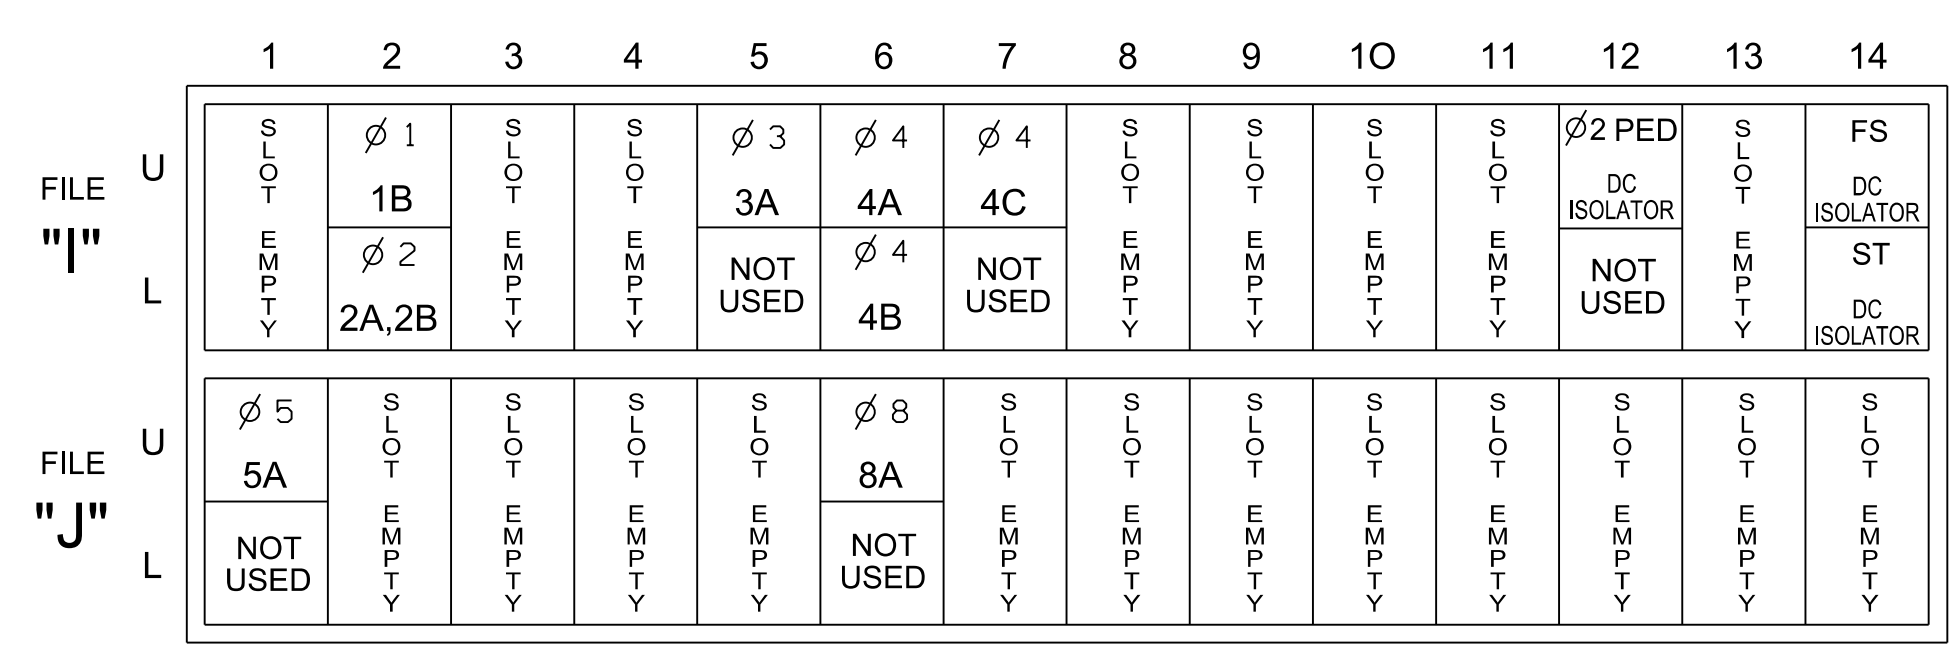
| | | 1 | 2 | 3 | 4 | 5 | 6 | 7 | 8 | 9 | 1O | 11 | 12 | 13 | 14 |
|---|---|---|---|---|---|---|---|---|---|---|---|---|---|---|---|
| FILE "I" | U | SLOT EMPTY | Ø 1 1B | SLOT EMPTY | SLOT EMPTY | Ø 3 3A | Ø 4 4A | Ø 4 4C | SLOT EMPTY | SLOT EMPTY | SLOT EMPTY | SLOT EMPTY | Ø2 PED DC ISOLATOR | SLOT EMPTY | FS DC ISOLATOR |
| | L | | Ø 2 2A,2B | | | NOT USED | Ø 4 4B | NOT USED | | | | | NOT USED | | ST DC ISOLATOR |
| FILE "J" | U | Ø 5 5A | SLOT EMPTY | SLOT EMPTY | SLOT EMPTY | SLOT EMPTY | Ø 8 8A | SLOT EMPTY | SLOT EMPTY | SLOT EMPTY | SLOT EMPTY | SLOT EMPTY | SLOT EMPTY | SLOT EMPTY | SLOT EMPTY |
| | L | NOT USED | | | | | NOT USED | | | | | | | | |